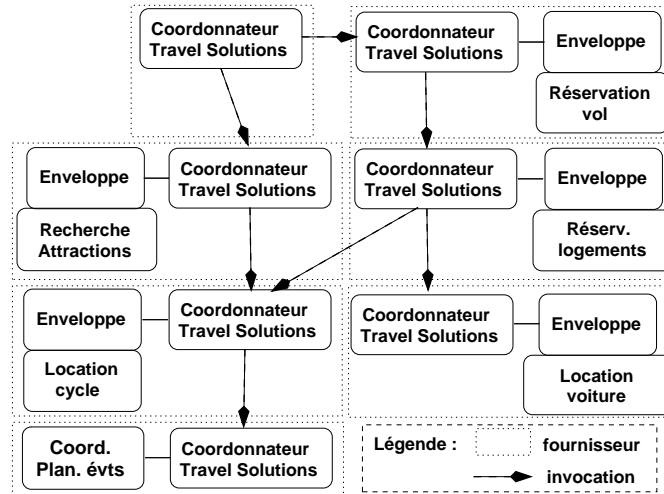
Coordonnateur Travel Solutions

Coordonnateur Travel Solutions

Enveloppe

Réservation vol

Enveloppe

Coordonnateur Travel Solutions

Recherche Attractions

Coordonnateur Travel Solutions

Enveloppe

Réserv. logements

Enveloppe

Coordonnateur Travel Solutions

Location cycle

Coordonnateur Travel Solutions

Enveloppe

Location voiture

Coord. Plan. évts

Coordonnateur Travel Solutions

Légende : fournisseur

invocation